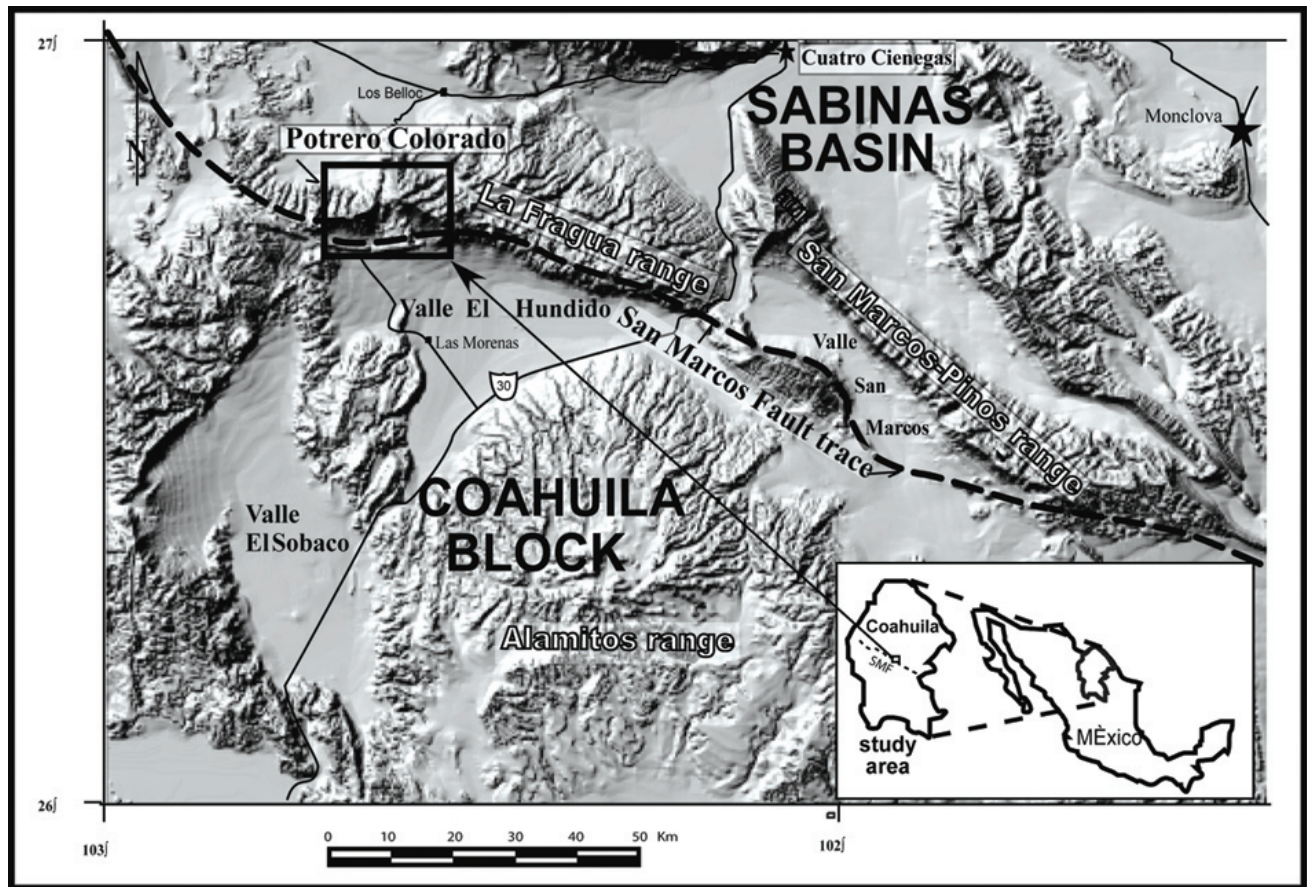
27∫

Cuatro Cienegas

Los Belloc

N

Potrero Colorado

SABINAS BASIN

Monclova

La Fragua range

San Marcos-Pinos range

Valle El Hundido

San Marcos Fault trace

Las Morenas

30

Valle San Marcos

Valle ElSobaco

COAHUILA BLOCK

Alamitos range

Coahuila

SMF

study area

MÈxico

26∫

103∫

0 10 20 30 40 50 Km

102∫